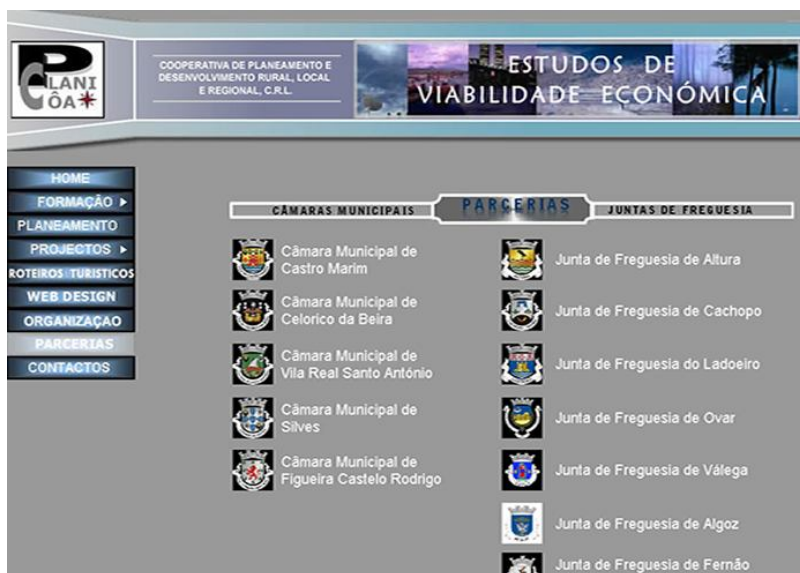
PLANI CÔA

COOPERATIVA DE PLANEAMENTO E DESENVOLVIMENTO RURAL, LOCAL E REGIONAL, C.R.L.

ESTUDOS DE VIABILIDADE ECONÓMICA

HOME
FORMAÇÃO ▸
PLANEAMENTO
PROJECTOS ▸
ROTEIROS TURISTICOS
WEB DESIGN
ORGANIZAÇAO
PARCERIAS
CONTACTOS

CÂMARAS MUNICIPAIS
PARCERIAS
JUNTAS DE FREGUESIA

Câmara Municipal de Castro Marim

Câmara Municipal de Celorico da Beira

Câmara Municipal de Vila Real Santo António

Câmara Municipal de Silves

Câmara Municipal de Figueira Castelo Rodrigo

Junta de Freguesia de Altura

Junta de Freguesia de Cachopo

Junta de Freguesia do Ladoeiro

Junta de Freguesia de Ovar

Junta de Freguesia de Válega

Junta de Freguesia de Algoz

Junta de Freguesia de Fernão